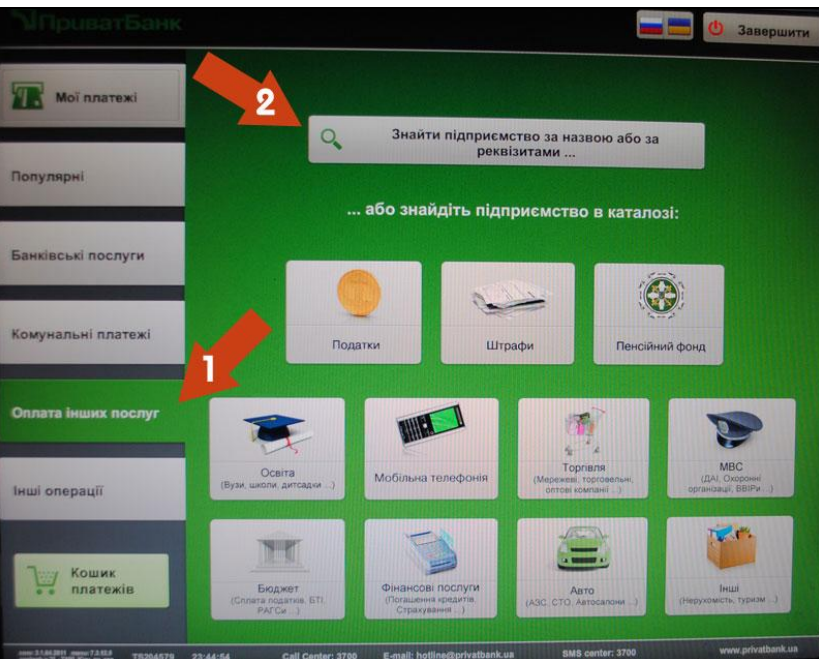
ПриватБанк

Завершити

Мої платежі

Популярні

Банківські послуги

Комунальні платежі

Оплата інших послуг

Інші операції

Кошик платежів

2

Знайти підприємство за назвою або за реквізитами ...

... або знайдіть підприємство в каталозі:

Податки

Штрафи

Пенсійний фонд

1

Освіта
(Вузи, школи, дитсадки ...)

Мобільна телефонія

Торгівля
(Мережеві, торговельні, оптові компанії ...)

МВС
(ДАІ, Охоронні організації, ВВІРи ...)

Бюджет
(Сплата податків, БТІ, РАГСи ...)

Фінансові послуги
(Погашення кредитів, Страхування ...)

Авто
(АЗС, СТО, Автосалони ...)

Інші
(Нерухомість, туризм ...)

TS204579 23:44:54 Call Center: 3700 E-mail: hotline@privatbank.ua SMS center: 3700 www.privatbank.ua